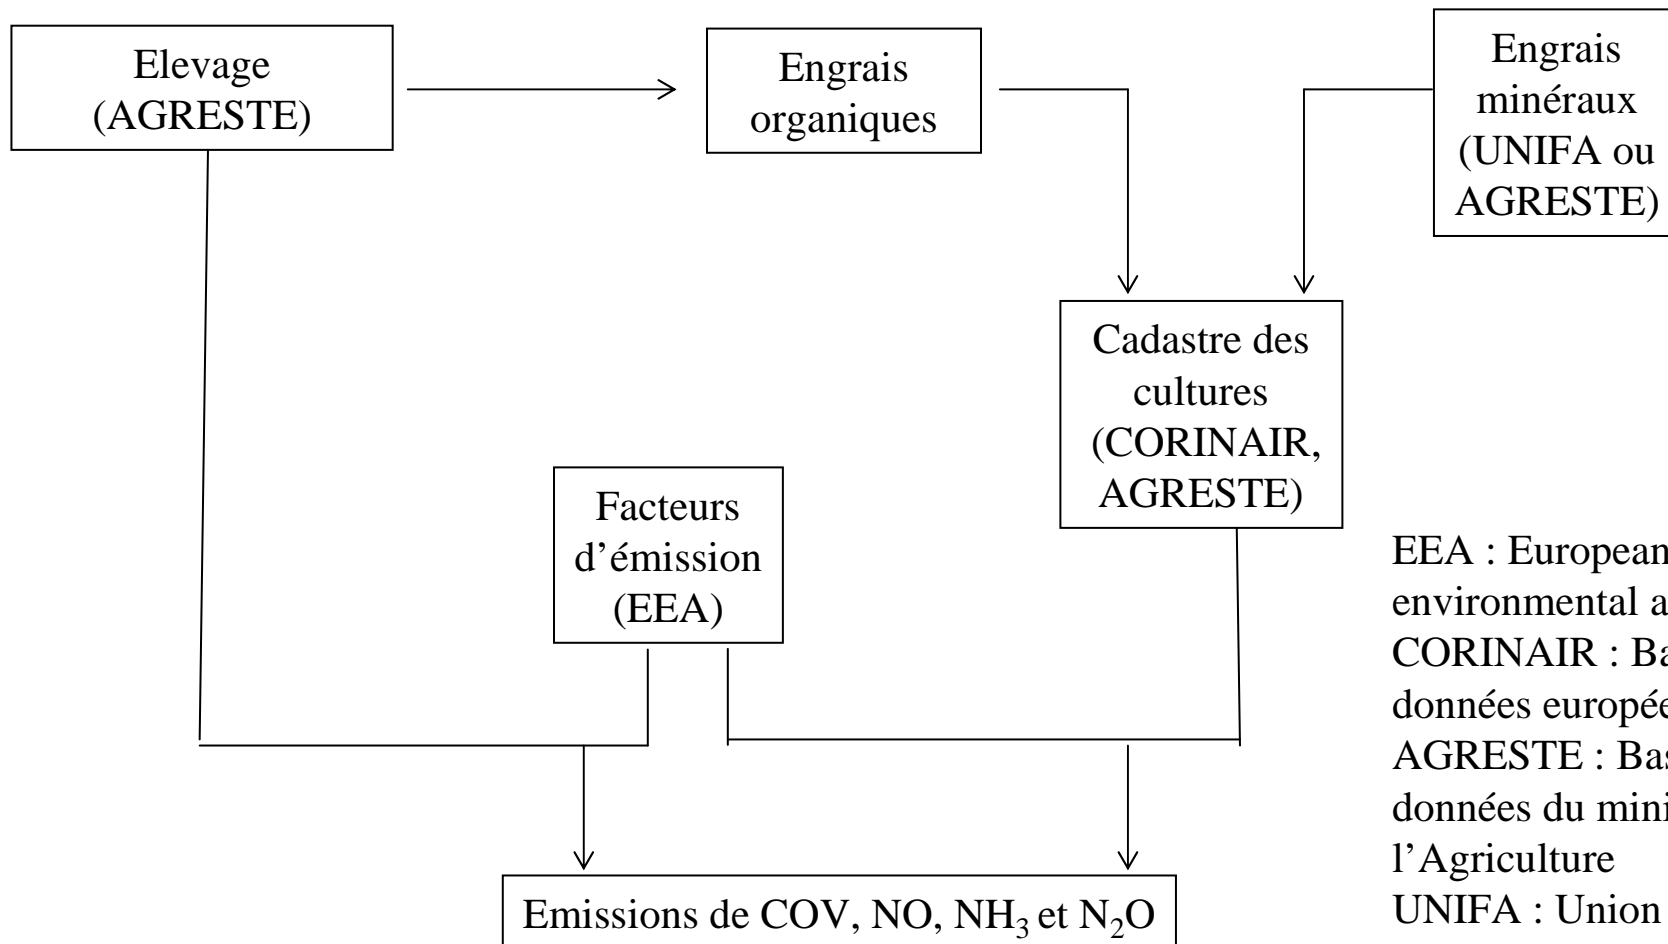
Elevage (AGRESTE)

Engrais organiques

Engrais minéraux (UNIFA ou AGRESTE)

Cadastre des cultures (CORINAIR, AGRESTE)

Facteurs d'émission (EEA)

Emissions de COV, NO, $NH_3$ et $N_2O$

EEA : European environmental a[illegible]
CORINAIR : Ba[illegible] données europée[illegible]
AGRESTE : Bas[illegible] données du mini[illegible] l'Agriculture
UNIFA : Union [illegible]